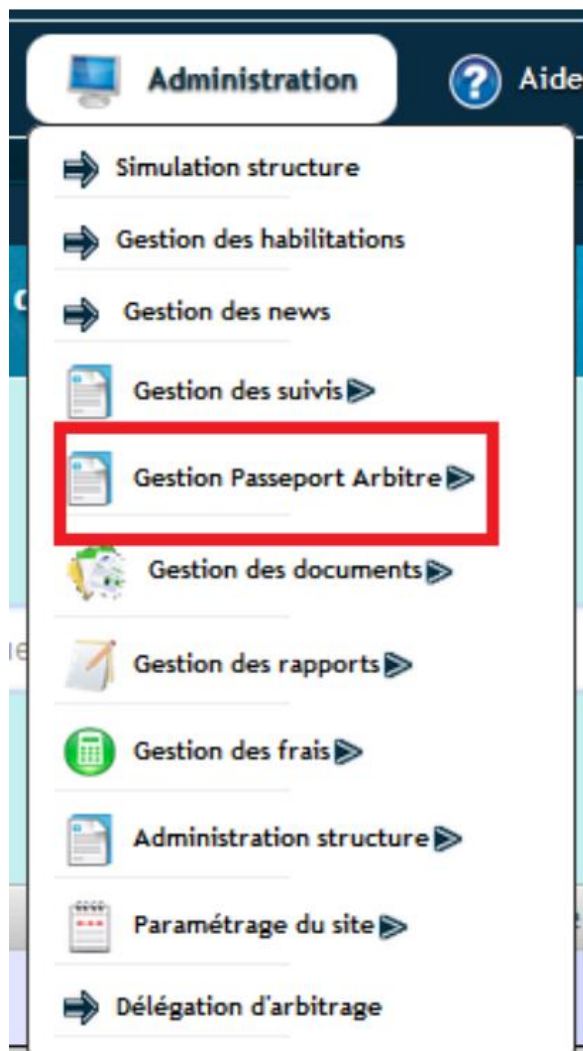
Administration

Aide

Simulation structure

Gestion des habilitations

Gestion des news

Gestion des suivis

Gestion Passeport Arbitre

Gestion des documents

Gestion des rapports

Gestion des frais

Administration structure

Paramétrage du site

Délégation d'arbitrage